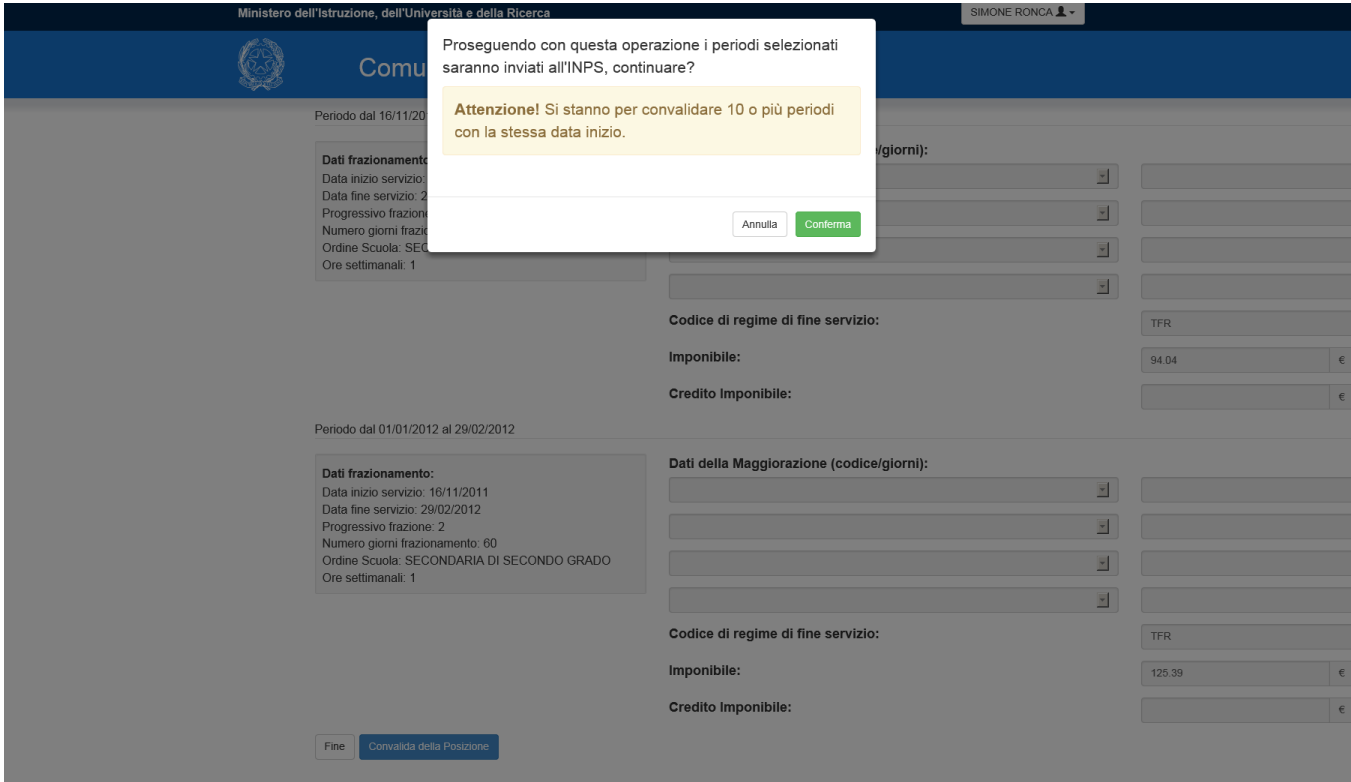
Ministero dell'Istruzione, dell'Università e della Ricerca

SIMONE RONCA

Comu

Proseguendo con questa operazione i periodi selezionati saranno inviati all'INPS, continuare?

**Attenzione!** Si stanno per convalidare 10 o più periodi con la stessa data inizio.

Annulla Conferma

Periodo dal 16/11/20

Dati frazionamento
Data inizio servizio:
Data fine servizio: 2
Progressivo frazione
Numero giorni frazio
Ordine Scuola: SEC
Ore settimanali: 1

/giorni):

Codice di regime di fine servizio: TFR

Imponibile: 94.04 €

Credito Imponibile: €

Periodo dal 01/01/2012 al 29/02/2012

Dati frazionamento:
Data inizio servizio: 16/11/2011
Data fine servizio: 29/02/2012
Progressivo frazione: 2
Numero giorni frazionamento: 60
Ordine Scuola: SECONDARIA DI SECONDO GRADO
Ore settimanali: 1

Dati della Maggiorazione (codice/giorni):

Codice di regime di fine servizio: TFR

Imponibile: 125.39 €

Credito Imponibile: €

Fine Convalida della Posizione